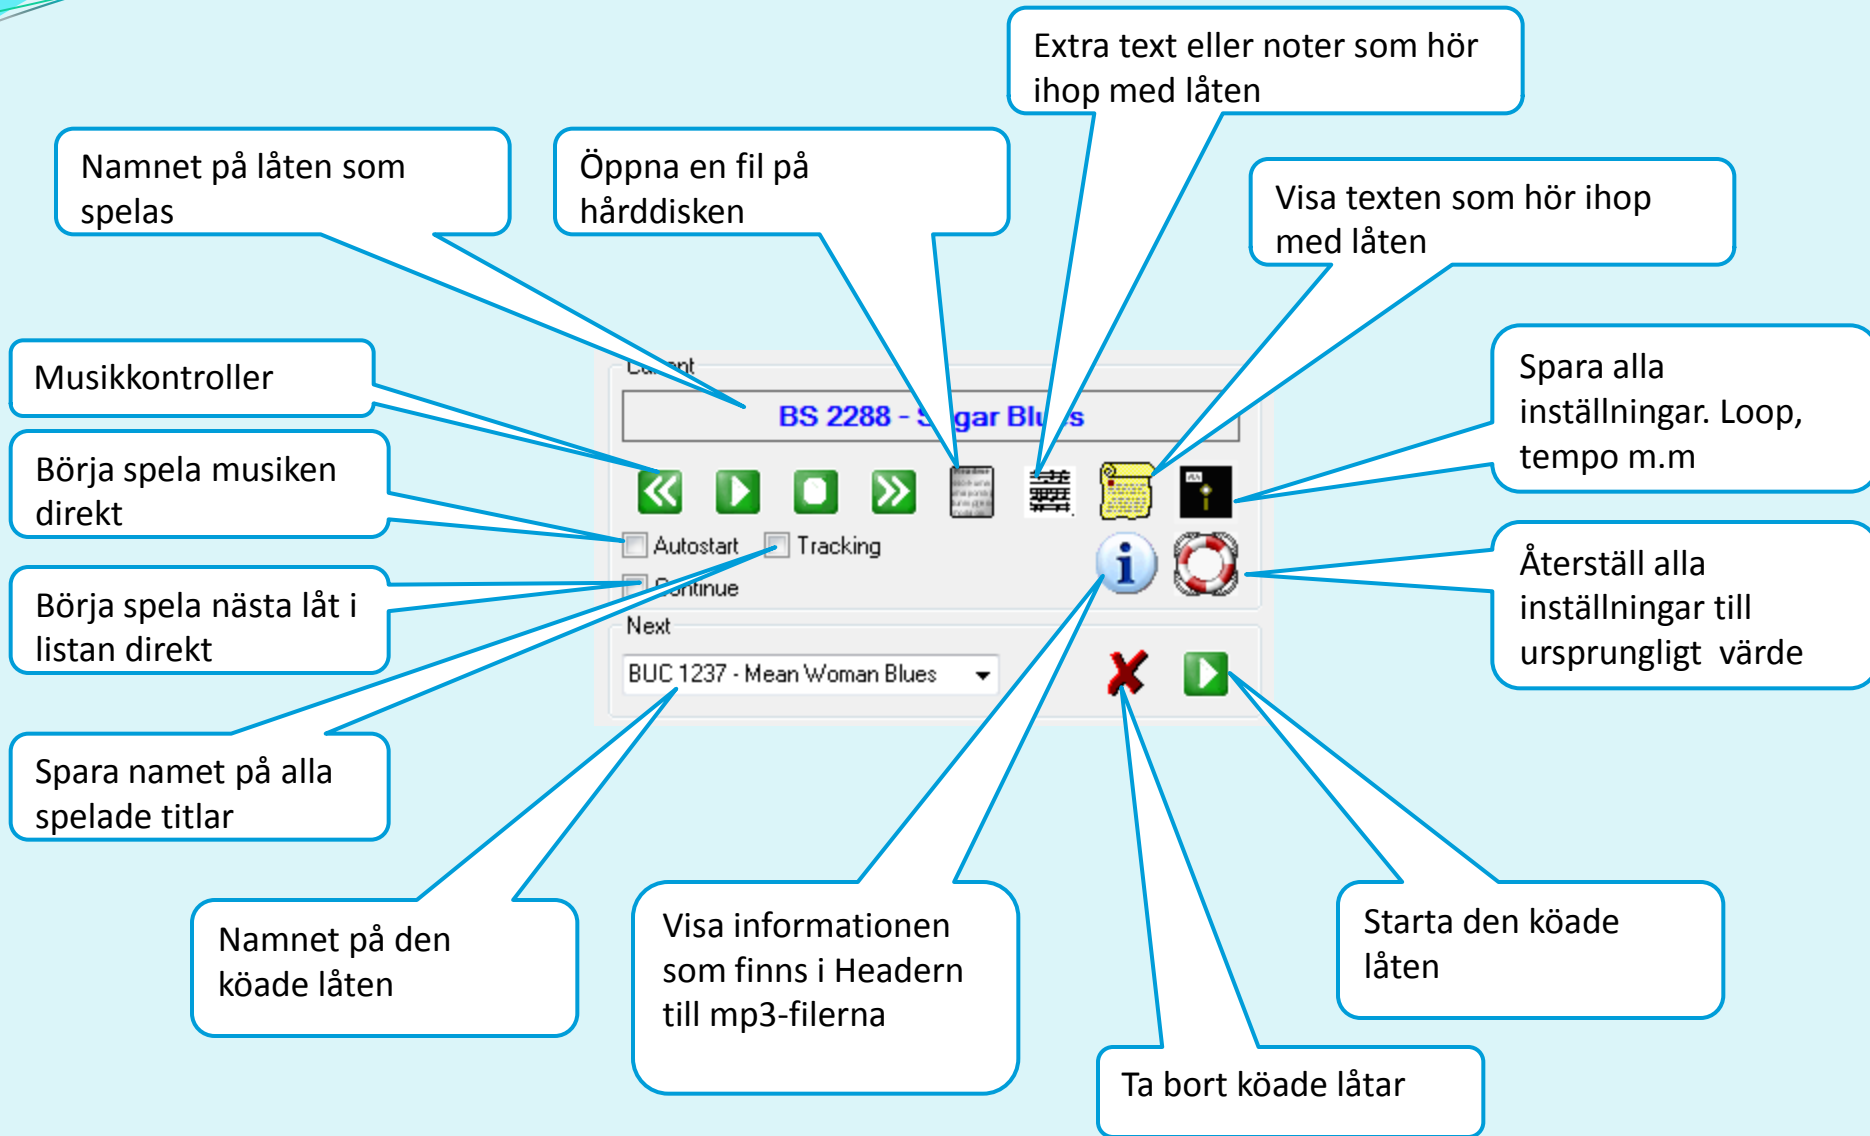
Extra text eller noter som hör ihop med låten

Namnet på låten som spelas

Öppna en fil på hårddisken

Visa texten som hör ihop med låten

Musikkontroller

Spara alla inställningar. Loop, tempo m.m

Börja spela musiken direkt

Börja spela nästa låt i listan direkt

Återställ alla inställningar till ursprungligt värde

Spara namet på alla spelade titlar

Cu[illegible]nt

BS 2288 - S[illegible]gar Blu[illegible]s

Autostart

Tracking

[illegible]ntinue

Next

BUC 1237 - Mean Woman Blues

Namnet på den köade låten

Visa informationen som finns i Headern till mp3-filerna

Starta den köade låten

Ta bort köade låtar